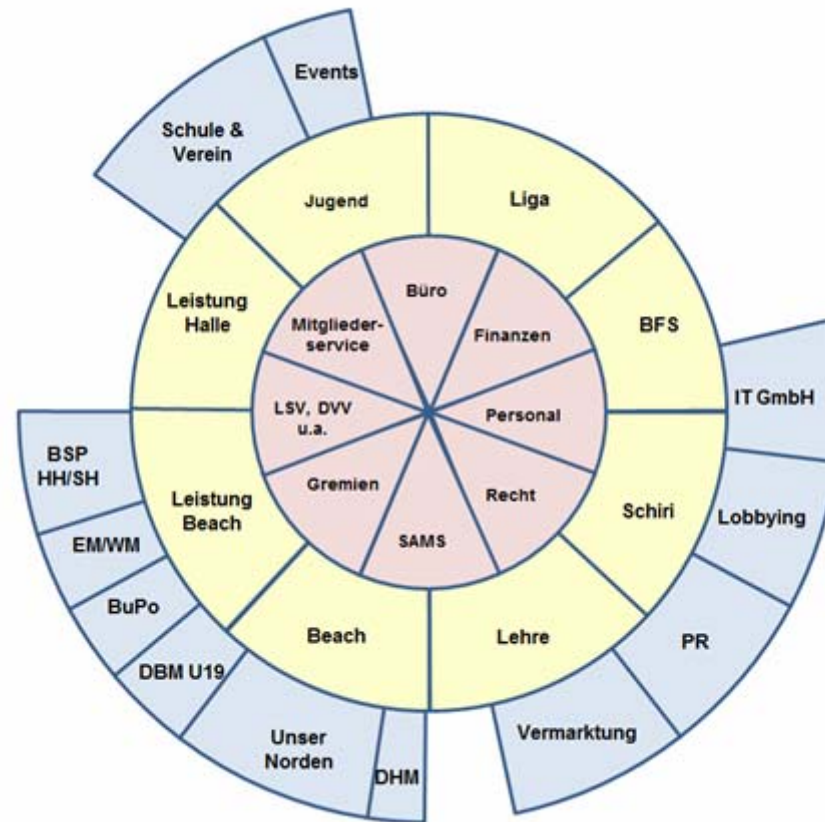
Events

Schule & Verein

Jugend

Liga

Leistung Halle

Büro

Mitglieder-service

Finanzen

BFS

IT GmbH

LSV, DVV u.a.

Personal

BSP HH/SH

Leistung Beach

Gremien

Recht

Schiri

Lobbying

EM/WM

SAMS

BuPo

Beach

Lehre

PR

DBM U19

Unser Norden

DHM

Vermarktung